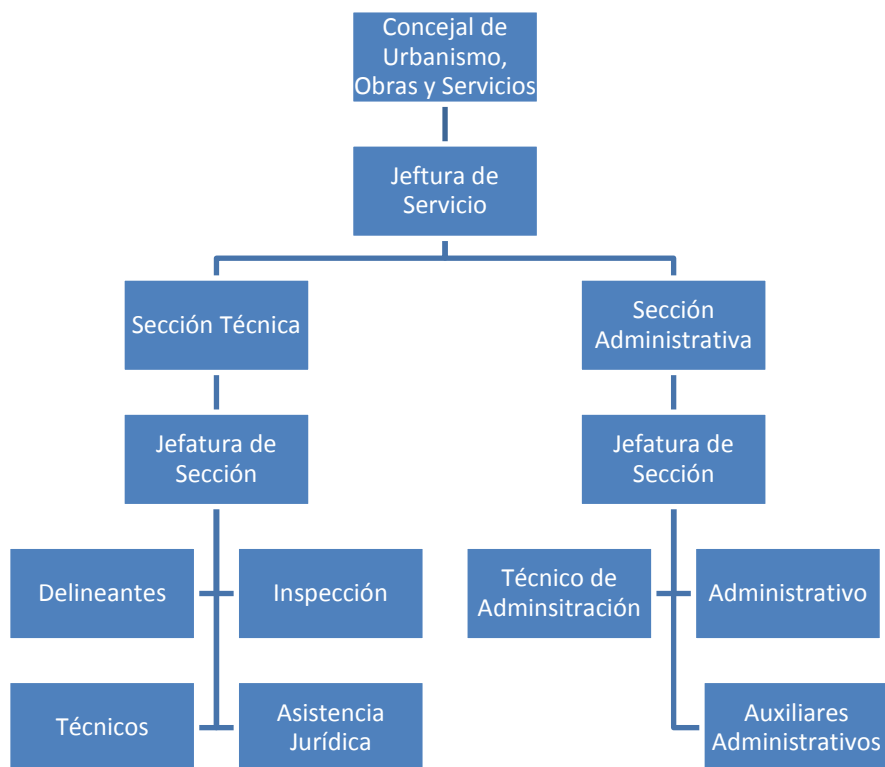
Concejal de Urbanismo, Obras y Servicios

Jeftura de Servicio

Sección Técnica

Sección Administrativa

Jefatura de Sección

Jefatura de Sección

Delineantes

Inspección

Técnico de Adminsitración

Administrativo

Técnicos

Asistencia Jurídica

Auxiliares Administrativos